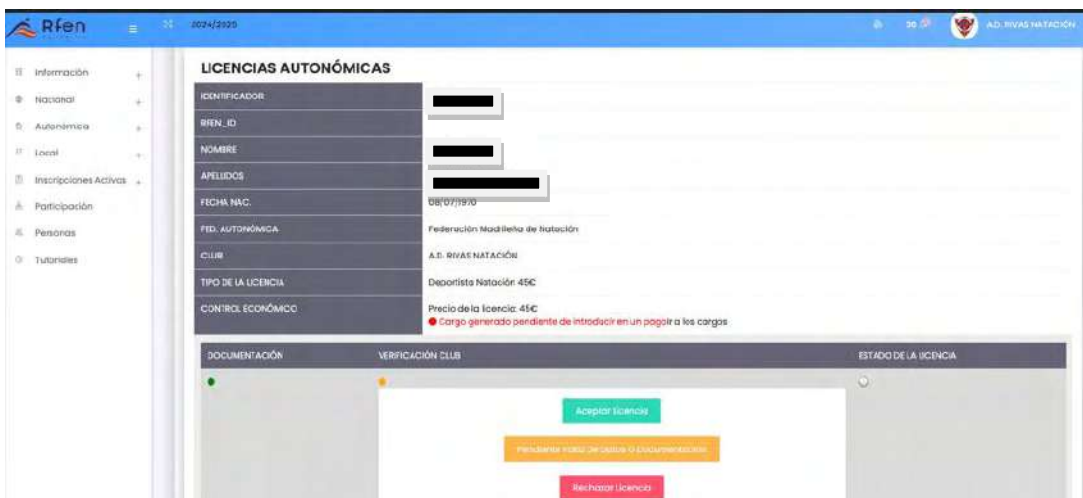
Rfen

2024/2025

30

A.D. RIVAS NATACIÓN

Información
Nacional
Autonómica
Local
Inscripciones Activas
Participación
Personas
Tutoriales

LICENCIAS AUTONÓMICAS

| IDENTIFICADOR | |
|---|---|
| RFEN_ID | |
| NOMBRE | |
| APELLIDOS | |
| FECHA NAC. | 08/07/1970 |
| FED. AUTONÓMICA | Federación Madrileña de Natación |
| CLUB | A.D. RIVAS NATACIÓN |
| TIPO DE LA LICENCIA | Deportista Natación 45€ |
| CONTROL ECONÓMICO | Precio de la licencia: 45€ Cargo generado pendiente de introducir en un pago Ir a los cargos |

| DOCUMENTACIÓN | VERIFICACIÓN CLUB | ESTADO DE LA LICENCIA |
|---|---|---|

Aceptar licencia

Pendiente Falta de Datos o Documentación

Rechazar licencia